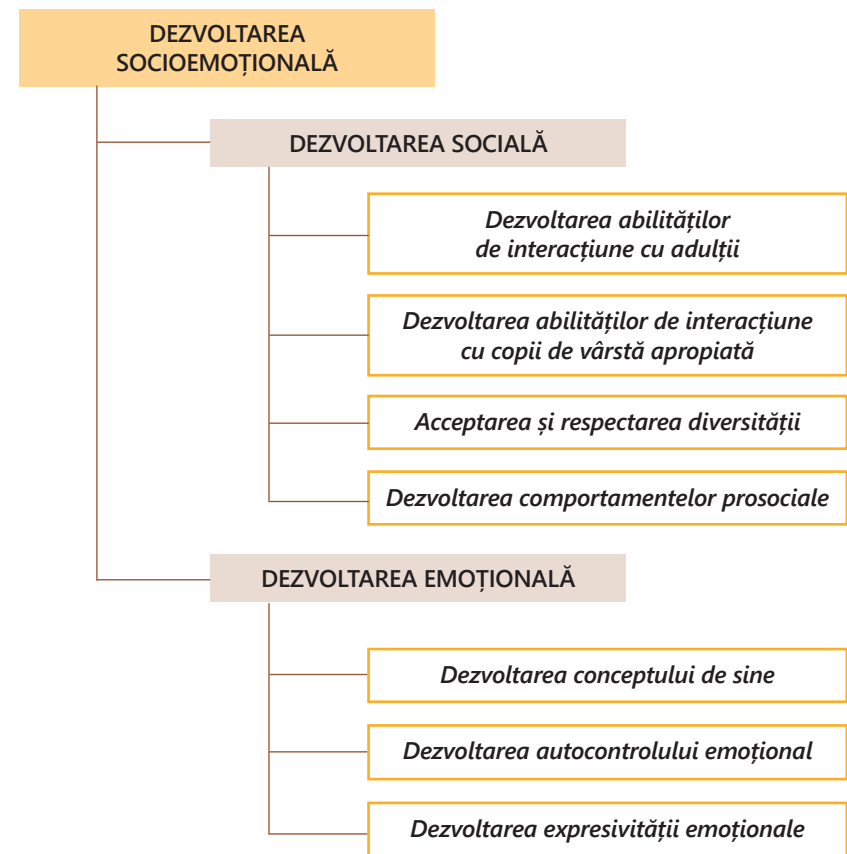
DEZVOLTAREA SOCIOEMOȚIONALĂ

DEZVOLTAREA SOCIALĂ

Dezvoltarea abilităților de interacțiune cu adulții

Dezvoltarea abilităților de interacțiune cu copii de vârstă apropiată

Acceptarea și respectarea diversității

Dezvoltarea comportamentelor prosociale

DEZVOLTAREA EMOȚIONALĂ

Dezvoltarea conceptului de sine

Dezvoltarea autocontrolului emoțional

Dezvoltarea expresivității emoționale